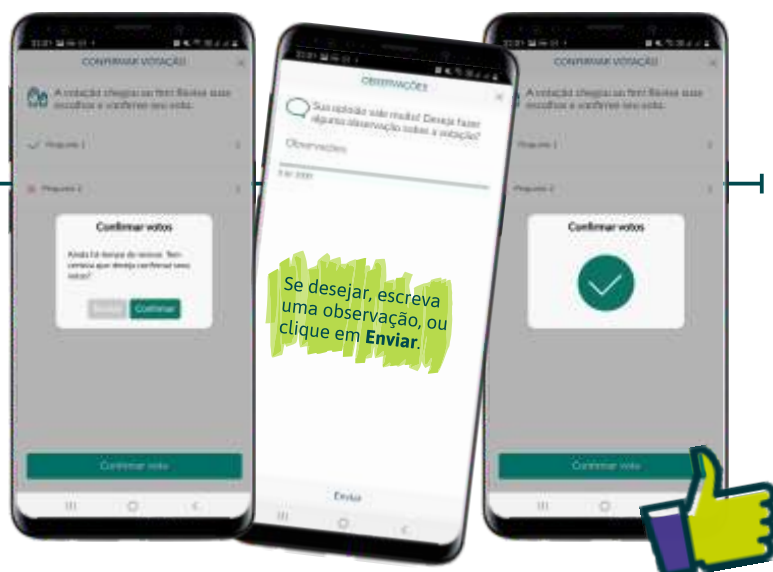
CONFIRMAR VOTAÇÃO

A votação chegou ao fim! Revise suas escolhas e confirme seu voto.

Pergunta 1

Pergunta 2

Confirmar votos

Ainda há tempo de revisar. Tem certeza que deseja confirmar seus votos?

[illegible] Confirmar

Confirmar voto

OBSERVAÇÕES

Sua opinião vale muito! Deseja fazer alguma observação sobre a votação?

Observações

0 de 2000

Se desejar, escreva uma observação, ou clique em **Enviar**.

Enviar

CONFIRMAR VOTAÇÃO

A votação chegou ao fim! Revise suas escolhas e confirme seu voto.

Pergunta 1

Pergunta 2

Confirmar votos

Confirmar voto